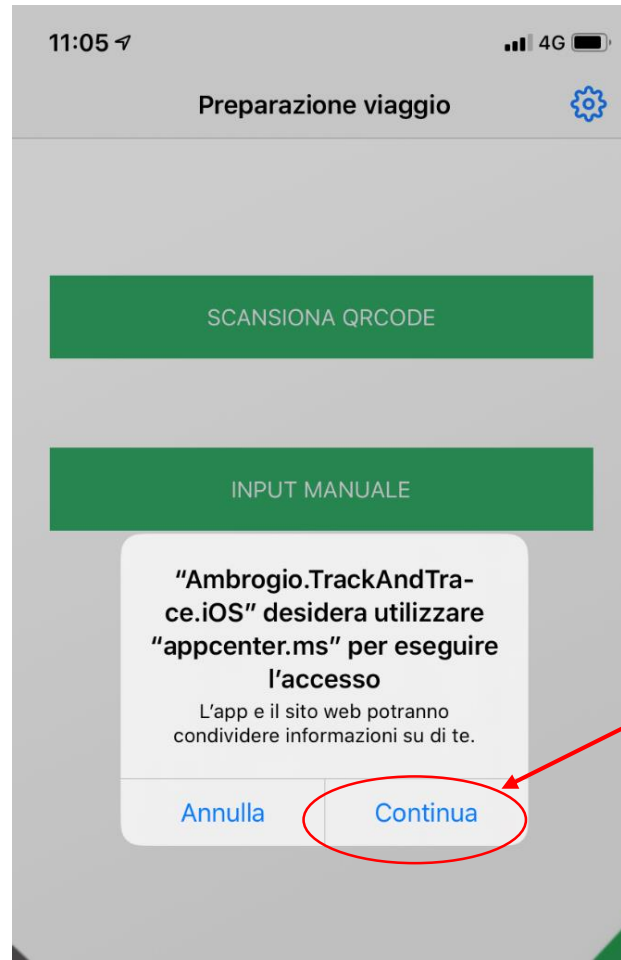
11:05

4G

Preparazione viaggio

SCANSIONA QRCODE

INPUT MANUALE

“Ambrogio.TrackAndTrace.iOS” desidera utilizzare “appcenter.ms” per eseguire l’accesso

L’app e il sito web potranno condividere informazioni su di te.

Annulla

Continua